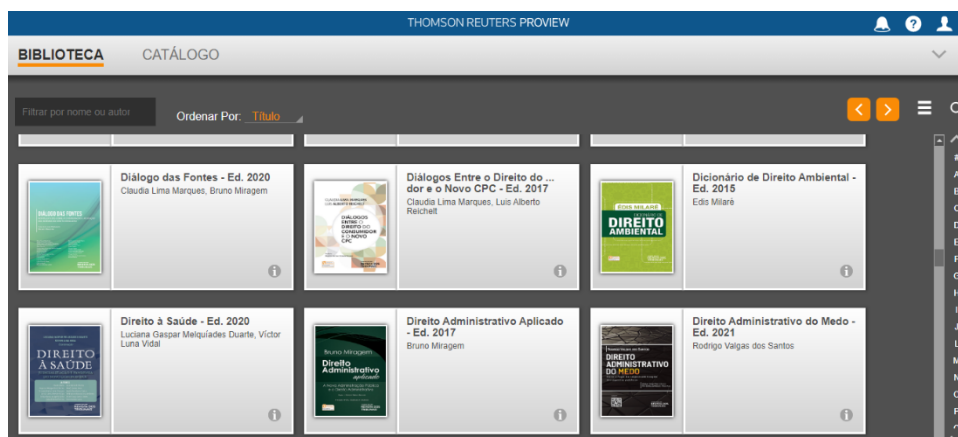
THOMSON REUTERS PROVIEW

BIBLIOTECA

CATÁLOGO

Filtrar por nome ou autor

Ordenar Por: Título

Diálogo das Fontes - Ed. 2020
Claudia Lima Marques, Bruno Miragem

DIÁLOGO DAS FONTES

Diálogos Entre o Direito do ... dor e o Novo CPC - Ed. 2017
Claudia Lima Marques, Luis Alberto Reichelt

DIÁLOGOS ENTRE O DIREITO DO CONSUMIDOR E O NOVO CPC

Dicionário de Direito Ambiental - Ed. 2015
Edis Milaré

ÉDIS MILARÉ
DIREITO AMBIENTAL

Direito à Saúde - Ed. 2020
Luciana Gaspar Melquíades Duarte, Vitor Luna Vidal

DIREITO À SAÚDE

Direito Administrativo Aplicado - Ed. 2017
Bruno Miragem

Bruno Miragem
Direito Administrativo aplicado

Direito Administrativo do Medo - Ed. 2021
Rodrigo Valgas dos Santos

DIREITO ADMINISTRATIVO DO MEDO

#
A
B
C
D
E
F
G
H
I
J
L
M
N
O
P